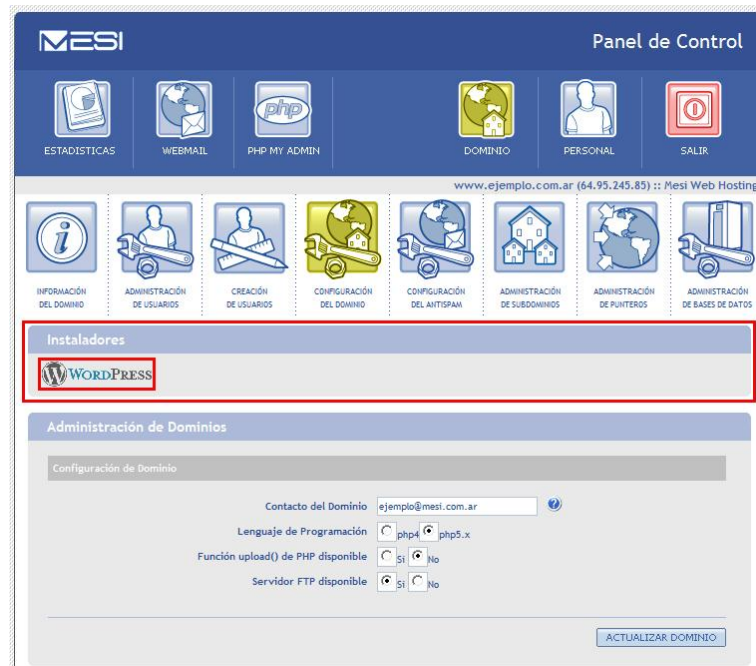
MESI

Panel de Control

ESTADISTICAS WEBMAIL PHP MY ADMIN DOMINIO PERSONAL SALIR

www.ejemplo.com.ar (64.95.245.85) :: Mesi Web Hosting

INFORMACIÓN DEL DOMINIO
ADMINISTRACIÓN DE USUARIOS
CREACIÓN DE USUARIOS
CONFIGURACIÓN DEL DOMINIO
CONFIGURACIÓN DEL ANTISPAM
ADMINISTRACIÓN DE SUBDOMINIOS
ADMINISTRACIÓN DE PUNTEROS
ADMINISTRACIÓN DE BASES DE DATOS

Instaladores

WORDPRESS

Administración de Dominios

Configuración de Dominio

Contacto del Dominio ejemplo@mesi.com.ar
Lenguaje de Programación php4 php5.x
Función upload() de PHP disponible Si No
Servidor FTP disponible Si No

ACTUALIZAR DOMINIO